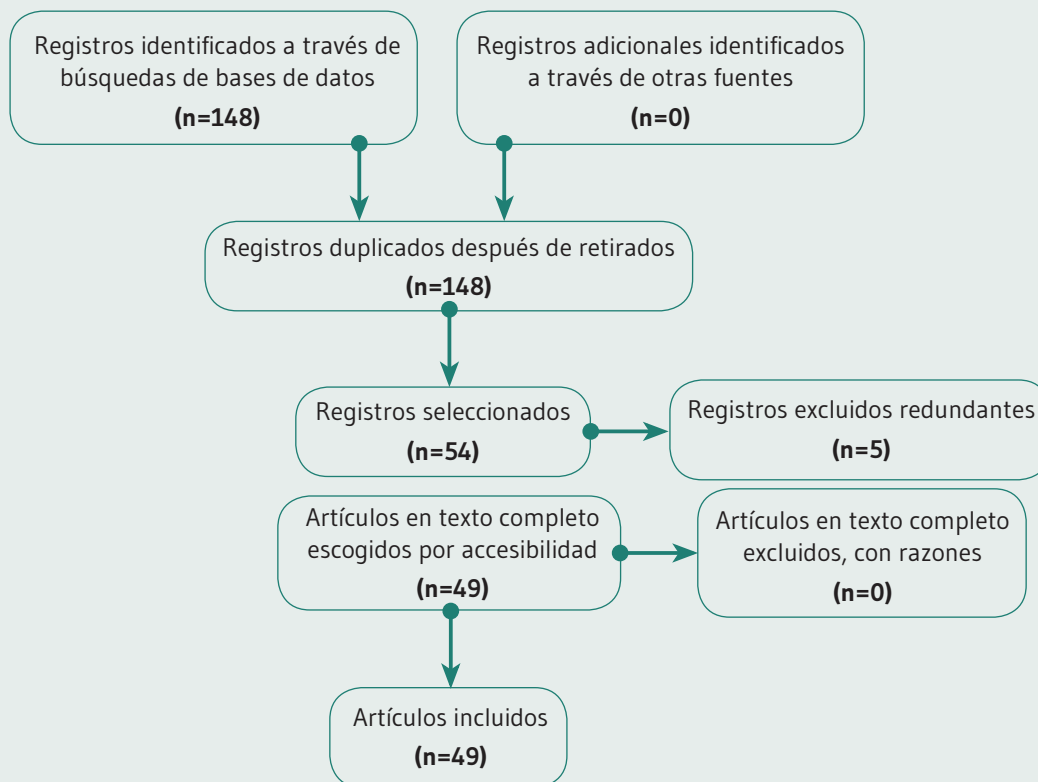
Registros identificados a través de búsquedas de bases de datos
(n=148)

Registros adicionales identificados a través de otras fuentes
(n=0)

Registros duplicados después de retirados
(n=148)

Registros seleccionados
(n=54)

Registros excluidos redundantes
(n=5)

Artículos en texto completo escogidos por accesibilidad
(n=49)

Artículos en texto completo excluidos, con razones
(n=0)

Artículos incluidos
(n=49)